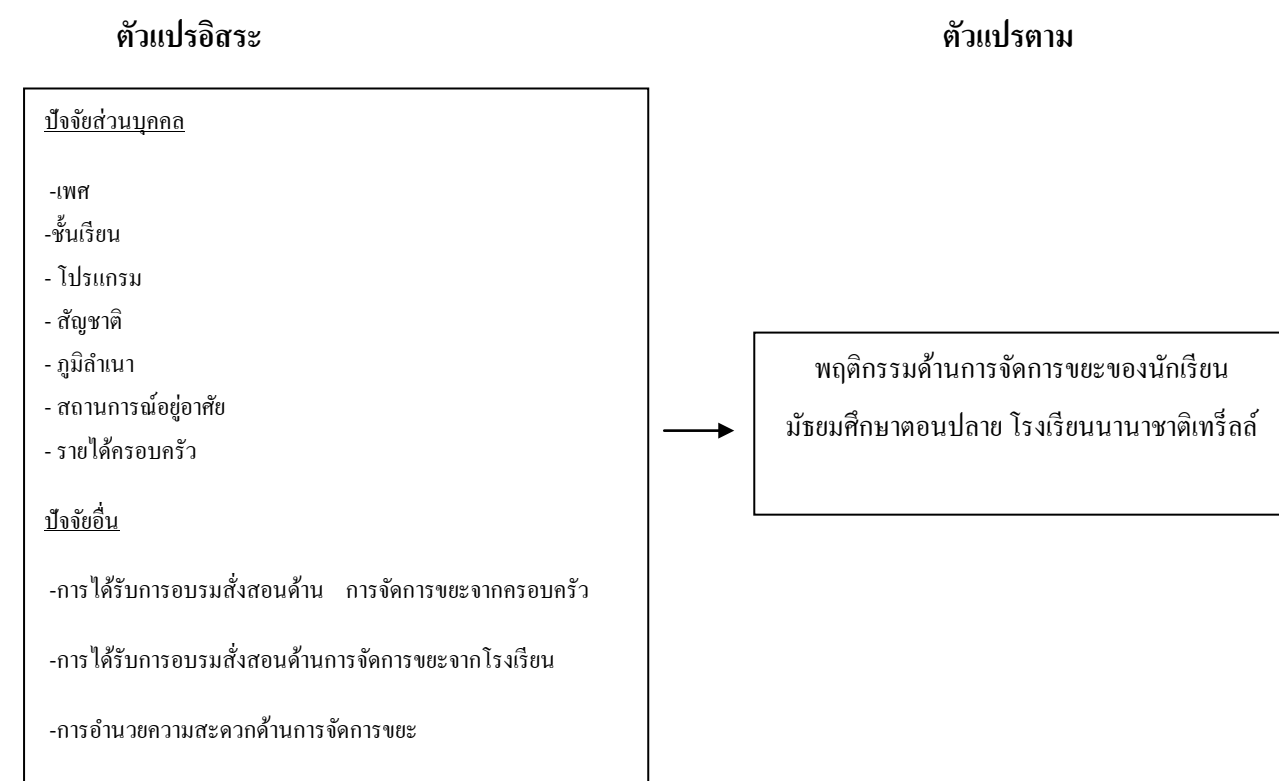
ตัวแปรอิสระ

ตัวแปรตาม

ปัจจัยส่วนบุคคล

-เพศ
-ชั้นเรียน
- โปรแกรม
- สัญชาติ
- ภูมิลำเนา
- สถานการณ์อยู่อาศัย
- รายได้ครอบครัว

ปัจจัยอื่น

-การได้รับการอบรมสั่งสอนด้าน การจัดการขยะจากครอบครัว

-การได้รับการอบรมสั่งสอนด้านการจัดการขยะจากโรงเรียน

-การอำนวยความสะดวกด้านการจัดการขยะ

พฤติกรรมด้านการจัดการขยะของนักเรียน มัธยมศึกษาตอนปลาย โรงเรียนนานาชาติเทรึ่ลล์